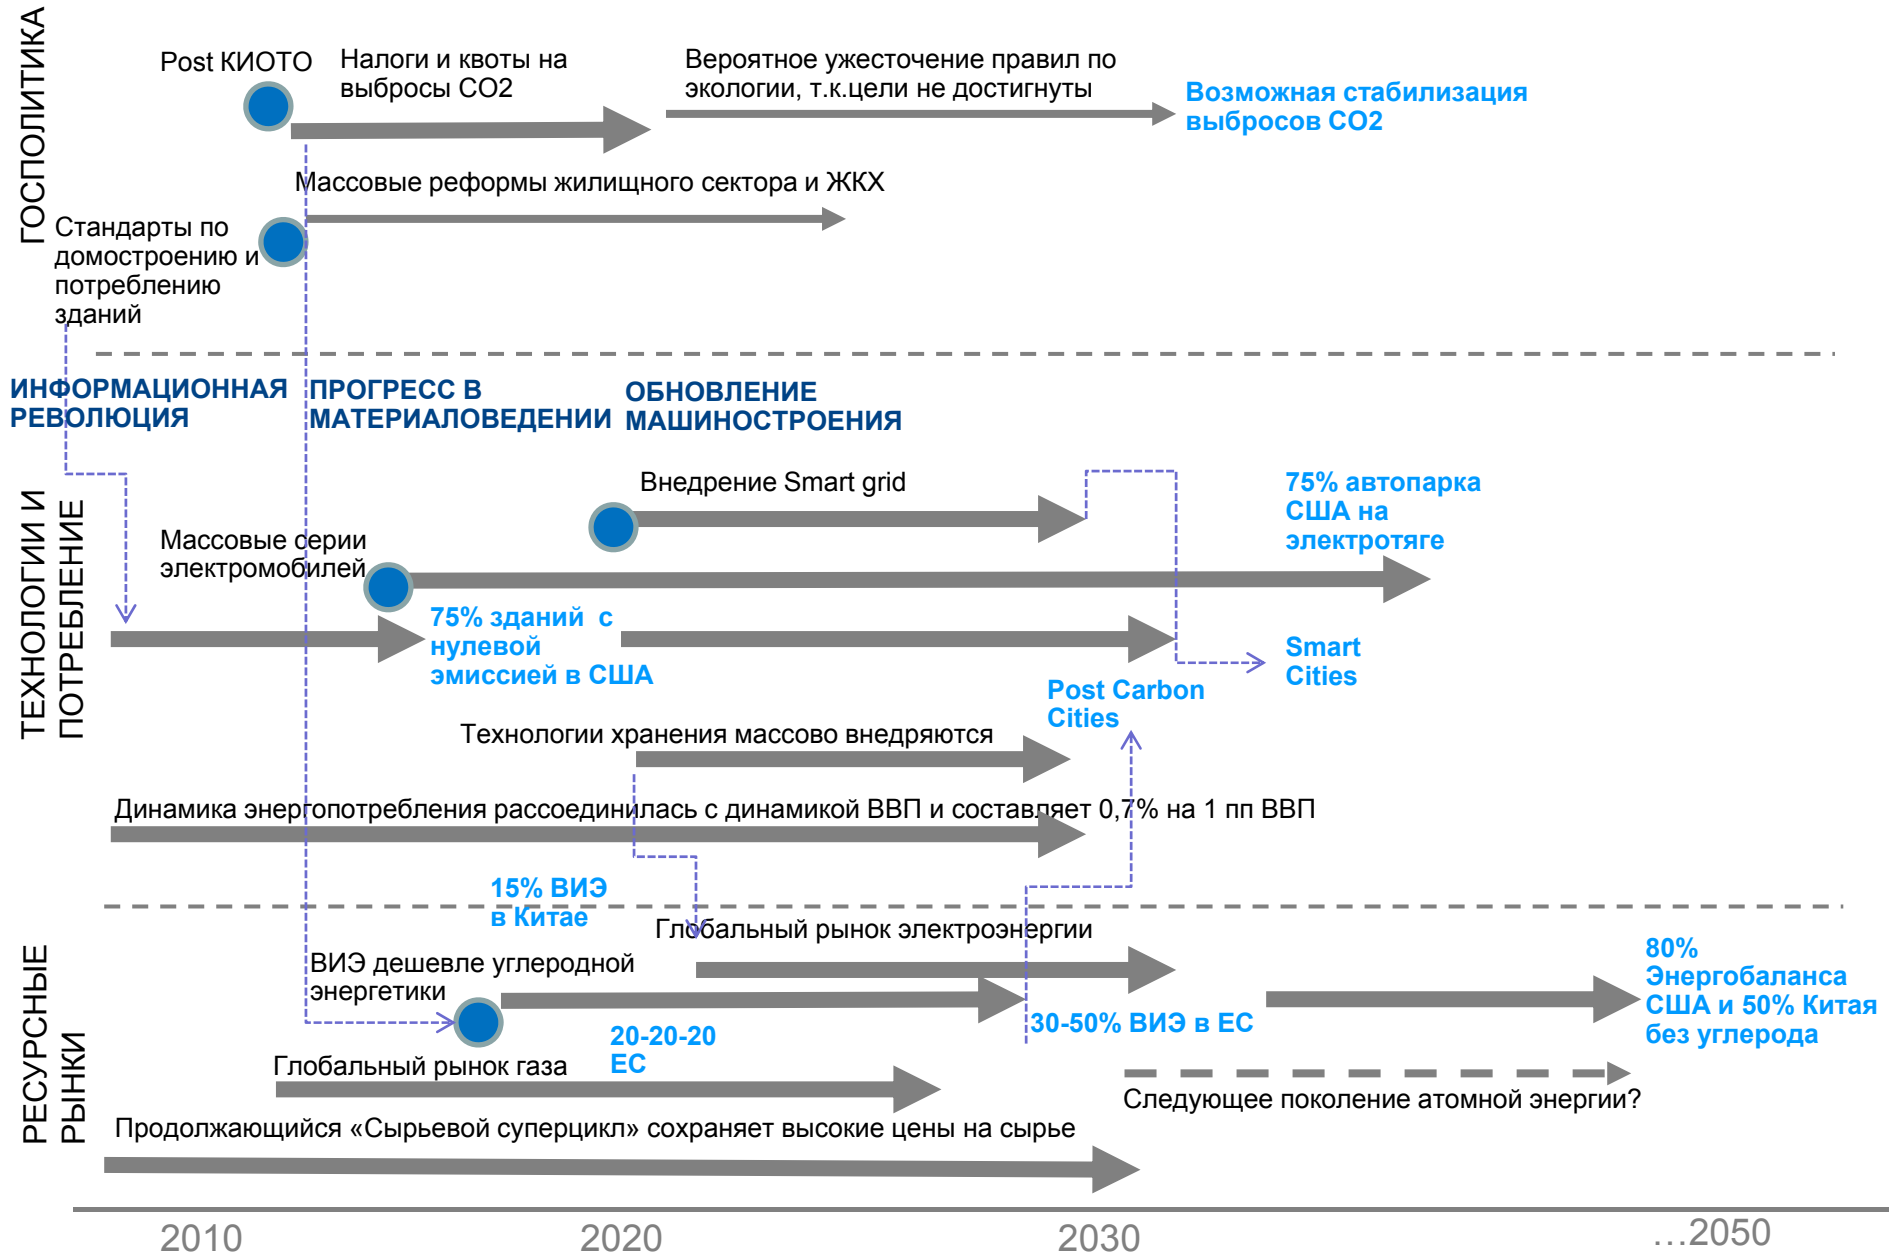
ГЕОПОЛИТИКА

Post КИОТО

Налоги и квоты на выбросы СО2

Вероятное ужесточение правил по экологии, т.к.цели не достигнуты

Возможная стабилизация выбросов СО2

Массовые реформы жилищного сектора и ЖКХ

Стандарты по домостроению и потреблению зданий

ТЕХНОЛОГИИ И ПОТРЕБЛЕНИЕ

ИНФОРМАЦИОННАЯ РЕВОЛЮЦИЯ

ПРОГРЕСС В МАТЕРИАЛОВЕДЕНИИ

ОБНОВЛЕНИЕ МАШИНОСТРОЕНИЯ

Внедрение Smart grid

75% автопарка США на электротяге

Массовые серии электромобилей

75% зданий с нулевой эмиссией в США

Smart Cities

Post Carbon Cities

Технологии хранения массово внедряются

Динамика энергопотребления рассоединилась с динамикой ВВП и составляет 0,7% на 1 пп ВВП

РЕСУРСНЫЕ РЫНКИ

15% ВИЭ в Китае

Глобальный рынок электроэнергии

ВИЭ дешевле углеродной энергетики

80% Энергобаланса США и 50% Китая без углерода

30-50% ВИЭ в ЕС

20-20-20 ЕС

Глобальный рынок газа

Следующее поколение атомной энергии?

Продолжающийся «Сырьевой суперцикл» сохраняет высокие цены на сырье

2010

2020

2030

…2050